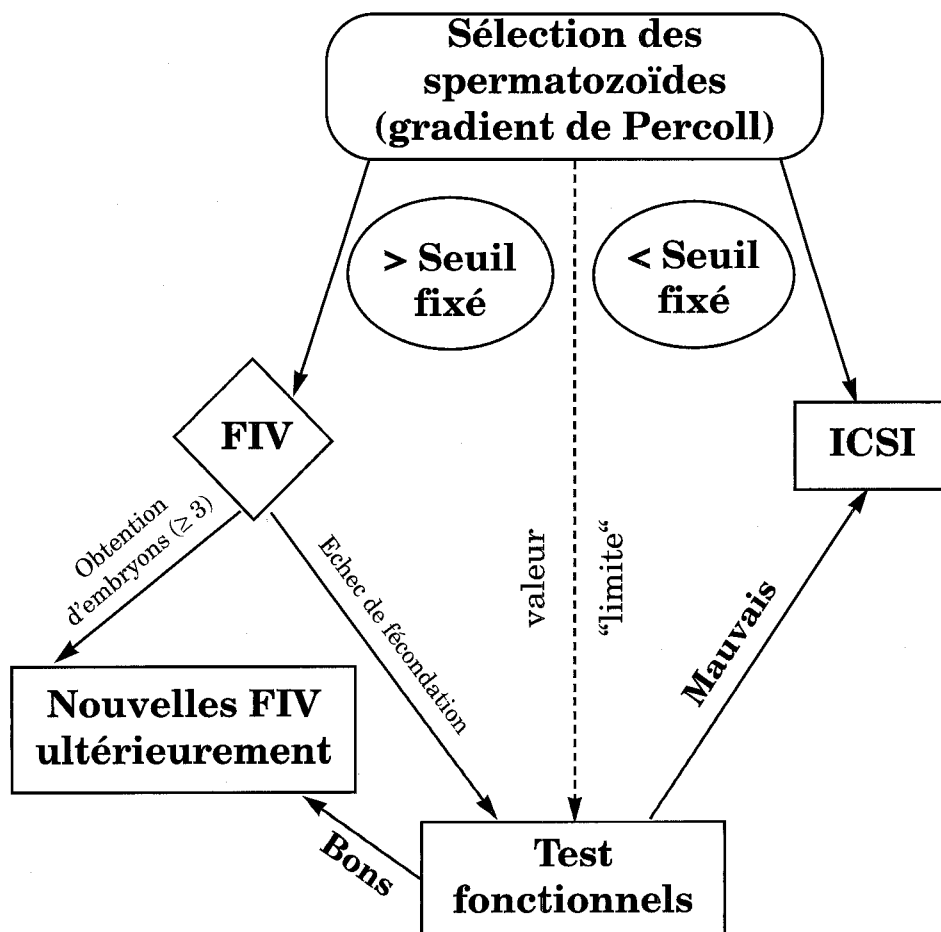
Sélection des spermatozoïdes (gradient de Percoll)

> Seuil fixé

< Seuil fixé

FIV

ICSI

Obtention d'embryons (≥ 3)

Echec de fécondation

valeur

"limite"

Mauvais

Nouvelles FIV ultérieurement

Bons

Test fonctionnels